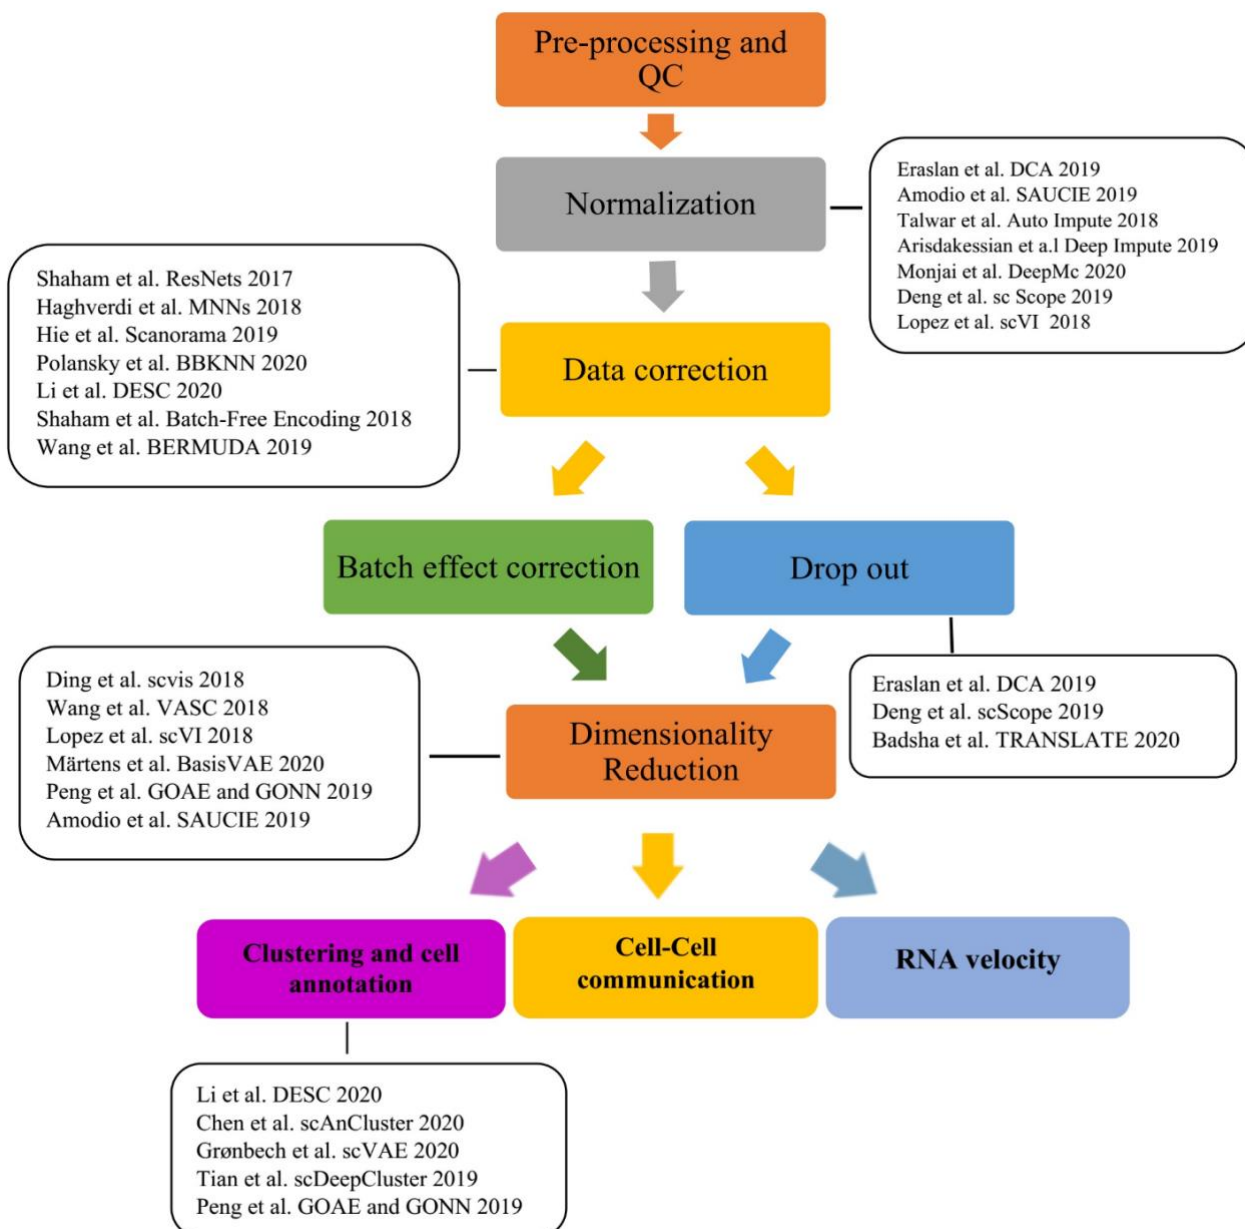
Pre-processing and QC

Normalization

Eraslan et al. DCA 2019
Amodio et al. SAUCIE 2019
Talwar et al. Auto Impute 2018
Arisdakessian et a.l Deep Impute 2019
Monjai et al. DeepMc 2020
Deng et al. sc Scope 2019
Lopez et al. scVI 2018

Shaham et al. ResNets 2017
Haghverdi et al. MNNs 2018
Hie et al. Scanorama 2019
Polansky et al. BBKNN 2020
Li et al. DESC 2020
Shaham et al. Batch-Free Encoding 2018
Wang et al. BERMUDA 2019

Data correction

Batch effect correction

Drop out

Ding et al. scvis 2018
Wang et al. VASC 2018
Lopez et al. scVI 2018
Märtens et al. BasisVAE 2020
Peng et al. GOAE and GONN 2019
Amodio et al. SAUCIE 2019

Dimensionality Reduction

Eraslan et al. DCA 2019
Deng et al. scScope 2019
Badsha et al. TRANSLATE 2020

Clustering and cell annotation

Cell-Cell communication

RNA velocity

Li et al. DESC 2020
Chen et al. scAnCluster 2020
Grønbech et al. scVAE 2020
Tian et al. scDeepCluster 2019
Peng et al. GOAE and GONN 2019